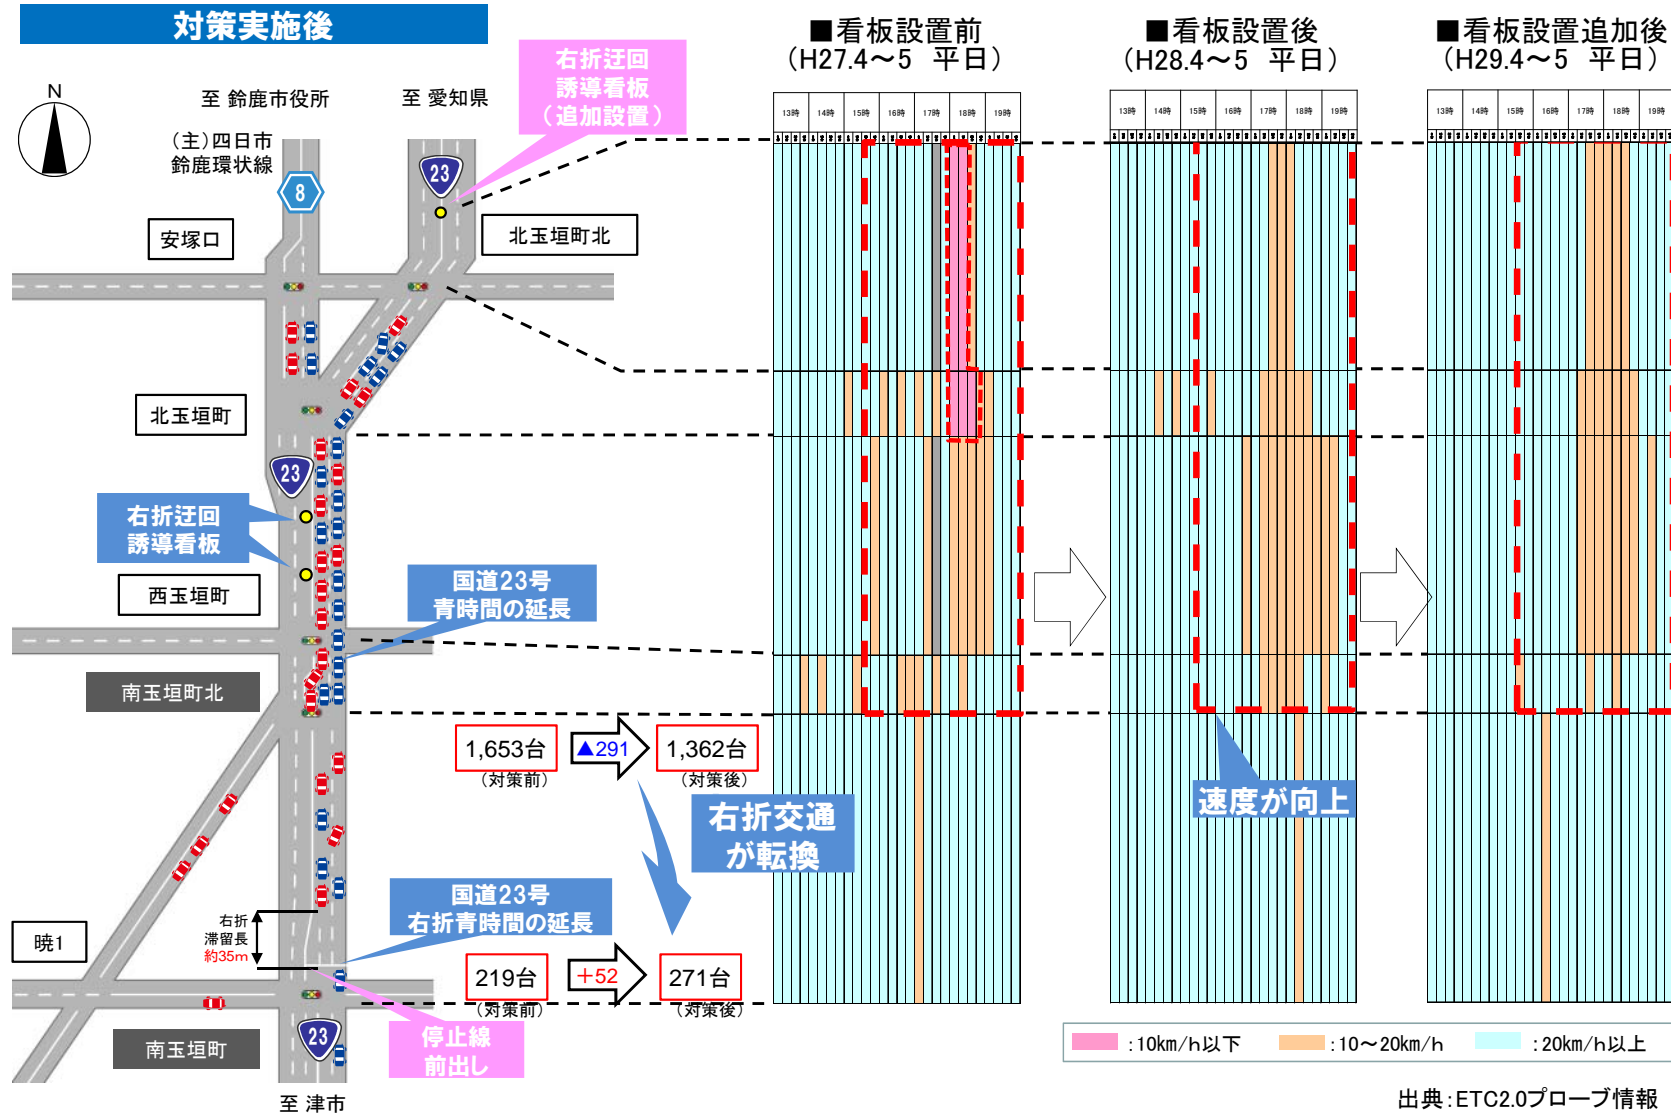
対策実施後

右折迂回
誘導看板
（追加設置）

N

至 鈴鹿市役所
至 愛知県

（主）四日市
鈴鹿環状線

8
23

安塚口
北玉垣町北

北玉垣町

23

右折迂回
誘導看板

西玉垣町

国道23号
青時間の延長

南玉垣町北

1,653台
（対策前）
▲291
1,362台
（対策後）

右折交通
が転換

国道23号
右折青時間の延長

暁1

右折
滞留長
約35m

219台
（対策前）
+52
271台
（対策後）

南玉垣町
23

停止線
前出し

至 津市

■看板設置前
（H27.4～5　平日）

13時 14時 15時 16時 17時 18時 19時

■看板設置後
（H28.4～5　平日）

13時 14時 15時 16時 17時 18時 19時

速度が向上

■看板設置追加後
（H29.4～5　平日）

13時 14時 15時 16時 17時 18時 19時

：10km/h以下　：10～20km/h　：20km/h以上

出典：ETC2.0プローブ情報